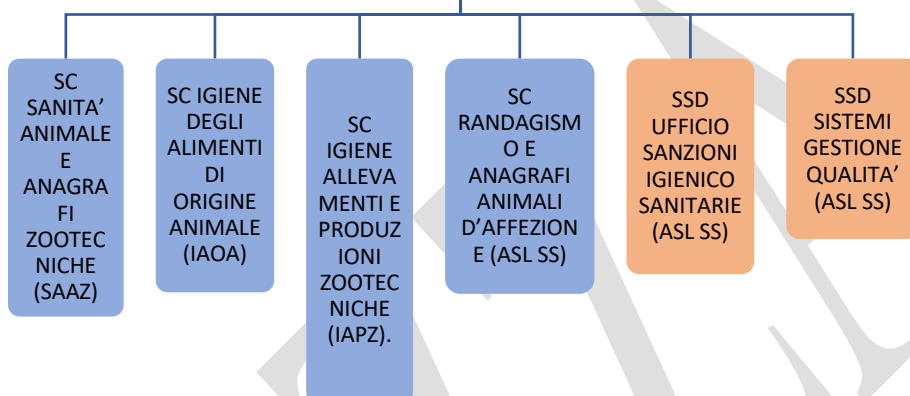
SC SANITA' ANIMALE E ANAGRAFI ZOOTECNICHE (SAAZ)

SC IGIENE DEGLI ALIMENTI DI ORIGINE ANIMALE (IAOA)

SC IGIENE ALLEVAMENTI E PRODUZIONI ZOOTECNICHE (IAPZ).

SC RANDAGISMO E ANAGRAFI ANIMALI D'AFFEZIONE (ASL SS)

SSD UFFICIO SANZIONI IGIENICO SANITARIE (ASL SS)

SSD SISTEMI GESTIONE QUALITA' (ASL SS)